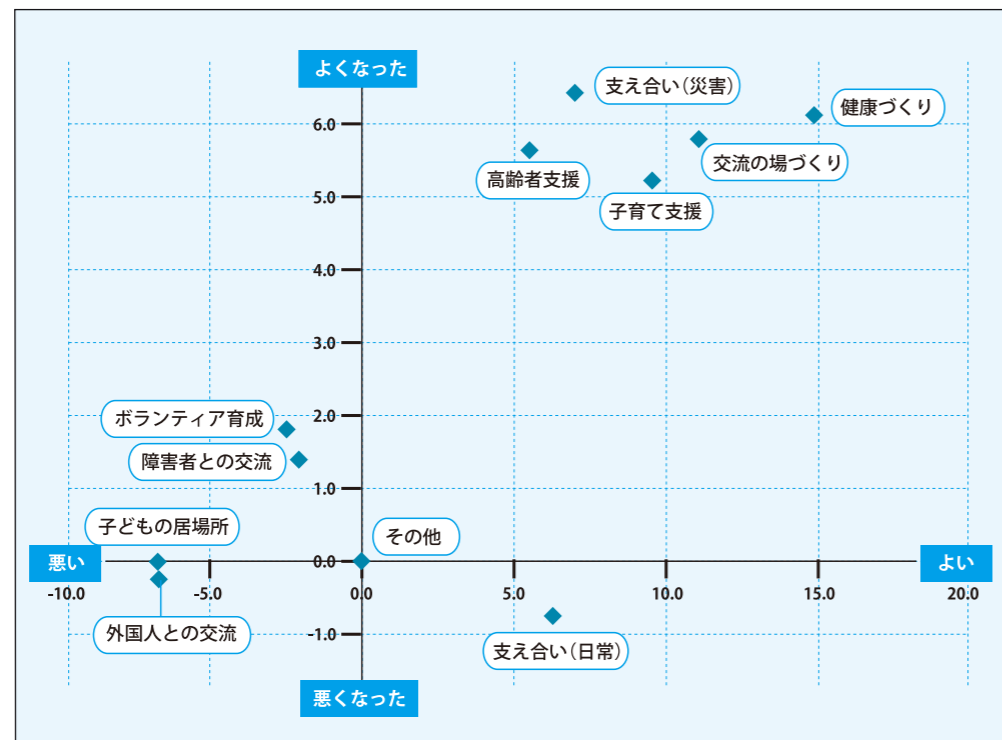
よくなった

支え合い（災害）

健康づくり

6.0

交流の場づくり

高齢者支援

5.0

子育て支援

4.0

3.0

2.0

ボランティア育成

障害者との交流

1.0

子どもの居場所

その他

悪い

0.0

よい

-10.0

-5.0

0.0

5.0

10.0

15.0

20.0

-1.0

外国人との交流

支え合い（日常）

悪くなった